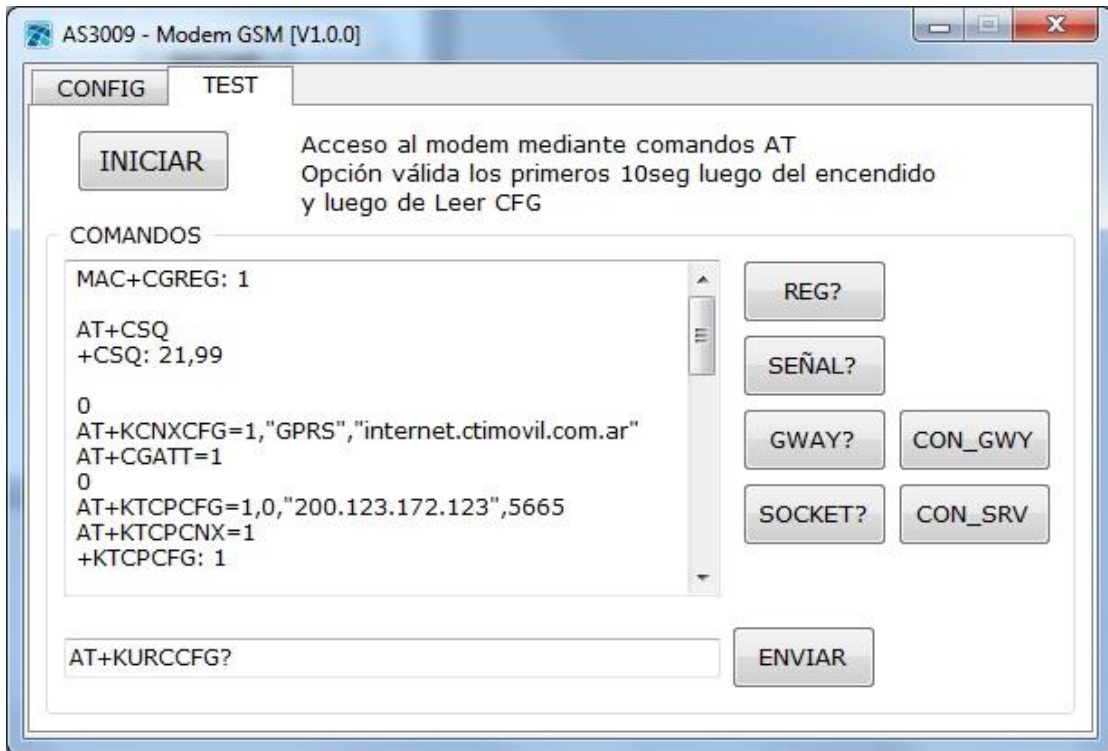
AS3009 - Modem GSM [V1.0.0]

CONFIG
TEST

INICIAR

Acceso al modem mediante comandos AT
Opción válida los primeros 10seg luego del encendido y luego de Leer CFG

COMANDOS

MAC+CGREG: 1

AT+CSQ
+CSQ: 21,99

0
AT+KCNXCFG=1,"GPRS","internet.ctimovil.com.ar"
AT+CGATT=1
0
AT+KTCPCFG=1,0,"200.123.172.123",5665
AT+KTCPCNX=1
+KTCPCFG: 1

REG?
SEÑAL?
GWAY?
CON_GWY
SOCKET?
CON_SRV

AT+KURCCFG?

ENVIAR